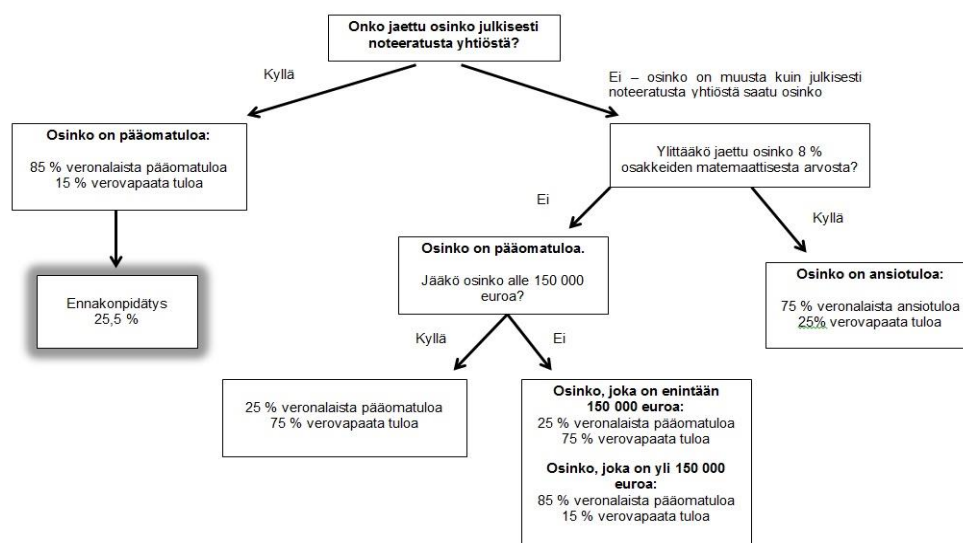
Onko jaettu osinko julkisesti noteeratusta yhtiöstä?

Kyllä

Ei – osinko on muusta kuin julkisesti noteeratusta yhtiöstä saatu osinko

Osinko on pääomatuloa:

85 % veronalaista pääomatuloa
15 % verovapaata tuloa

Ylittääkö jaettu osinko 8 % osakkeiden matemaattisesta arvosta?

Ei

Kyllä

Ennakonpidätys
25,5 %

Osinko on pääomatuloa.

Jääkö osinko alle 150 000 euroa?

Osinko on ansiotuloa:

75 % veronalaista ansiotuloa
25% verovapaata tuloa

Kyllä

Ei

25 % veronalaista pääomatuloa
75 % verovapaata tuloa

Osinko, joka on enintään 150 000 euroa:
25 % veronalaista pääomatuloa
75 % verovapaata tuloa

Osinko, joka on yli 150 000 euroa:
85 % veronalaista pääomatuloa
15 % verovapaata tuloa